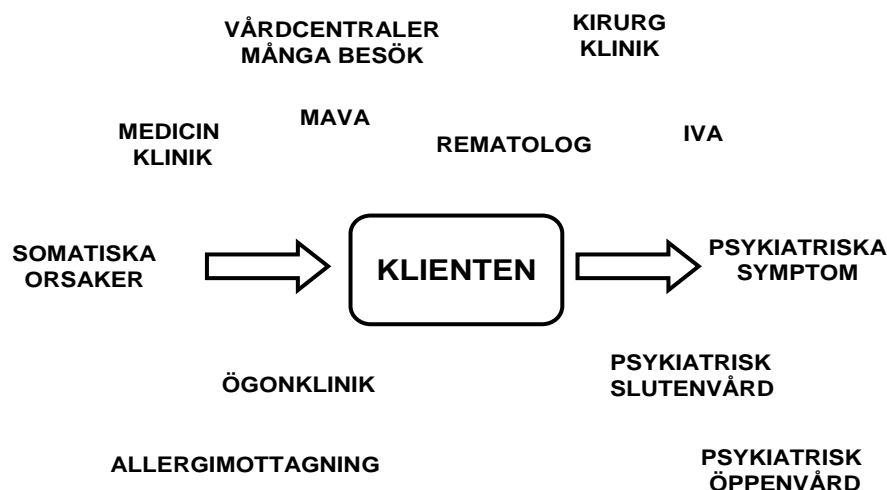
VÅRDCENTRALER MÅNGA BESÖK

KIRURG KLINIK

MEDICIN KLINIK

MAVA

REMATOLOG

IVA

SOMATISKA ORSAKER

KLIENTEN

PSYKIATRISKA SYMPTOM

ÖGONKLINIK

PSYKIATRISK SLUTENVÅRD

ALLERGIMOTTAGNING

PSYKIATRISK ÖPPENVÅRD